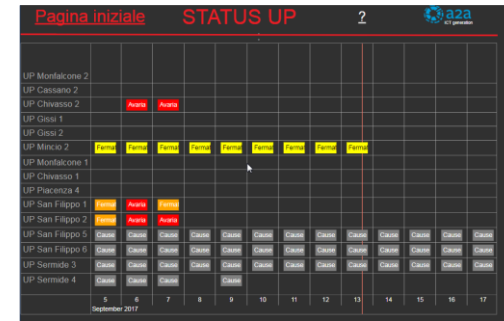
Pagina iniziale STATUS UP ?

a2a

| | | | | | | | | | | | | | |
|---|---|---|---|---|---|---|---|---|---|---|---|---|---|
| UP Monfalcone 2 | | | | | | | | | | | | | |
| UP Cassano 2 | | | | | | | | | | | | | |
| UP Chivasso 2 | | Avaria | Avaria | | | | | | | | | | |
| UP Gissi 1 | | | | | | | | | | | | | |
| UP Gissi 2 | | | | | | | | | | | | | |
| UP Mincio 2 | Fermat | Fermat | Fermat | Fermat | Fermat | Fermat | Fermat | Fermat | Fermat | | | | |
| UP Monfalcone 1 | | | | | | | | | | | | | |
| UP Chivasso 1 | | | | | | | | | | | | | |
| UP Piacenza 4 | | | | | | | | | | | | | |
| UP San Filippo 1 | Fermat | Avaria | Fermat | | | | | | | | | | |
| UP San Filippo 2 | Fermat | Avaria | Avaria | | | | | | | | | | |
| UP San Filippo 5 | Cause | Cause | Cause | Cause | Cause | Cause | Cause | Cause | Cause | Cause | Cause | Cause | Cause |
| UP San Filippo 6 | Cause | Cause | Cause | Cause | Cause | Cause | Cause | Cause | Cause | Cause | Cause | Cause | Cause |
| UP Sermide 3 | Cause | Cause | Cause | Cause | Cause | Cause | Cause | Cause | Cause | Cause | Cause | Cause | Cause |
| UP Sermide 4 | Cause | Cause | Cause | | Cause | | | | | | | | |
| | 5 | 6 | 7 | 8 | 9 | 10 | 11 | 12 | 13 | 14 | 15 | 16 | 17 |

September 2017